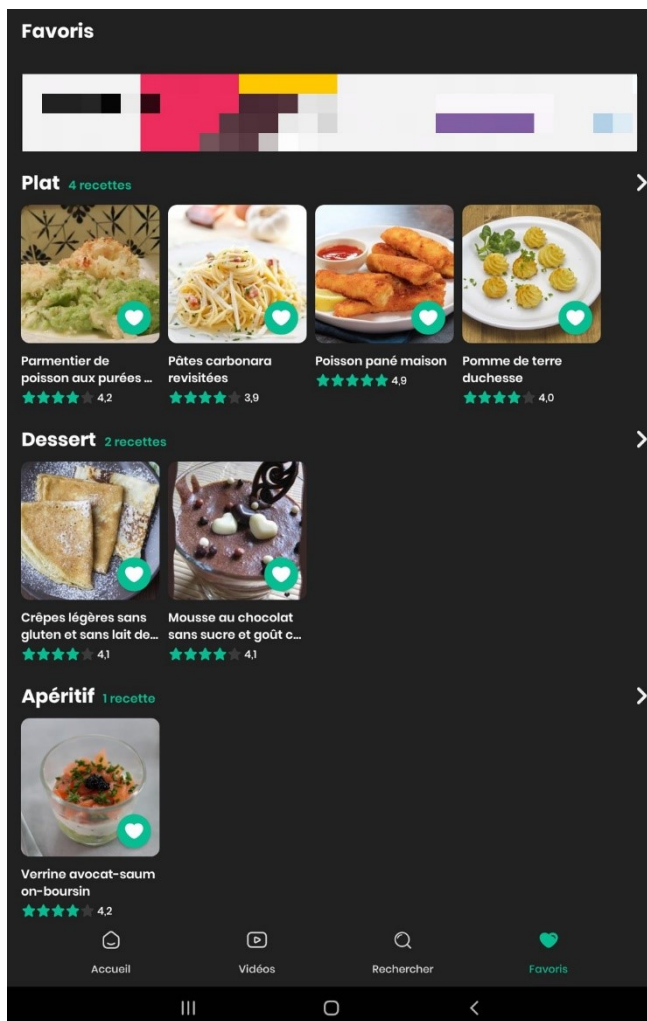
Favoris

Plat 4 recettes

Parmentier de poisson aux purées ...
4,2

Pâtes carbonara revisitées
3,9

Poisson pané maison
4,9

Pomme de terre duchesse
4,0

Dessert 2 recettes

Crêpes légères sans gluten et sans lait de...
4,1

Mousse au chocolat sans sucre et goût c...
4,1

Apéritif 1 recette

Verrine avocat-saumon-boursin
4,2

Accueil
Vidéos
Rechercher
Favoris